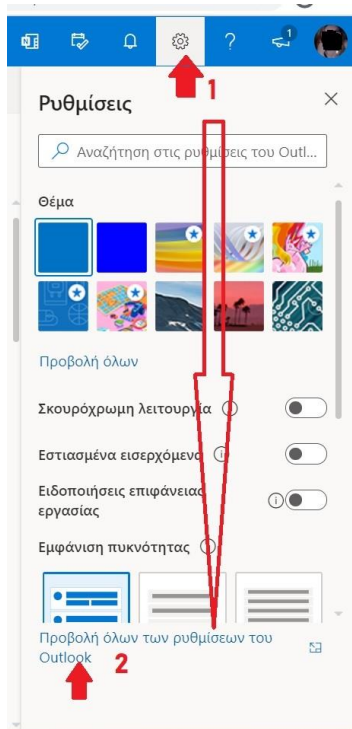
?
1

Ρυθμίσεις

1

Αναζήτηση στις ρυθμίσεις του Outl...

Θέμα

Προβολή όλων

Σκουρόχρωμη λειτουργία

Εστιασμένα εισερχόμενα

Ειδοποιήσεις επιφάνειας εργασίας

Εμφάνιση πυκνότητας

Προβολή όλων των ρυθμίσεων του Outlook

2